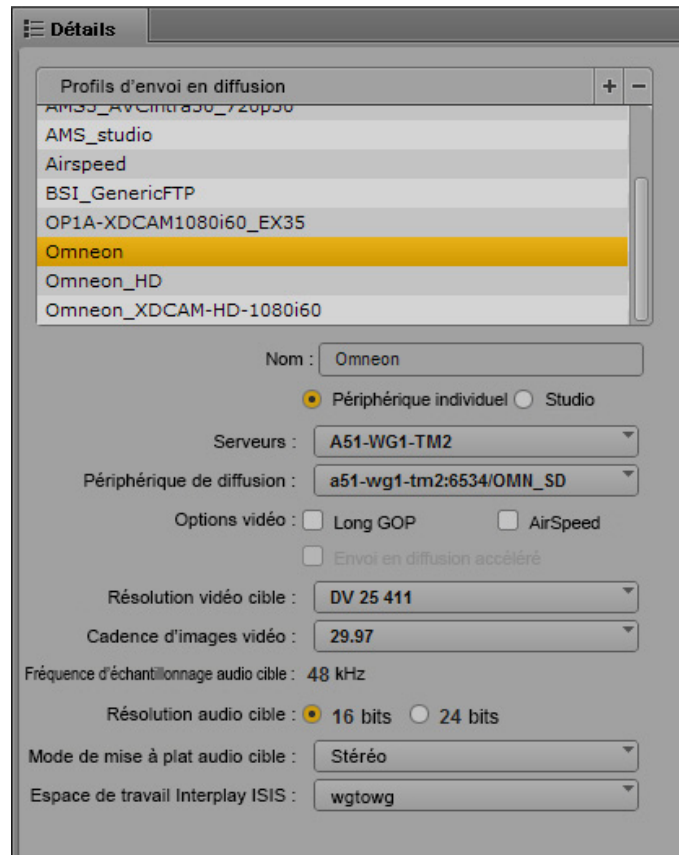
Détails

Profils d'envoi en diffusion + −

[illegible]

AMS_studio

Airspeed

BSI_GenericFTP

OP1A-XDCAM1080i60_EX35

Omneon

Omneon_HD

Omneon_XDCAM-HD-1080i60

Nom : Omneon

Périphérique individuel Studio

Serveurs : A51-WG1-TM2

Périphérique de diffusion : a51-wg1-tm2:6534/OMN_SD

Options vidéo : Long GOP AirSpeed

Envoi en diffusion accéléré

Résolution vidéo cible : DV 25 411

Cadence d'images vidéo : 29.97

Fréquence d'échantillonnage audio cible : 48 kHz

Résolution audio cible : 16 bits 24 bits

Mode de mise à plat audio cible : Stéréo

Espace de travail Interplay ISIS : wgtowg